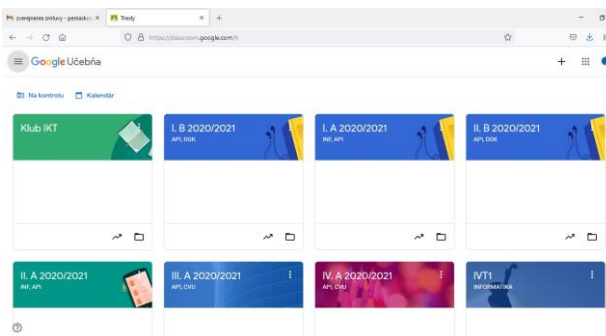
zverejnenie zmluvy - peniazko ×
Triedy ×
+
https://classroom.google.com/h
Google Učebňa
Na kontrolu
Kalendár
Klub IKT
I. B 2020/2021
API, DGK
I. A 2020/2021
INF, API
II. B 2020/2021
API, DGK
II. A 2020/2021
INF, API
III. A 2020/2021
API, CVU
IV. A 2020/2021
API, CVU
IVT1
INFORMATIKA